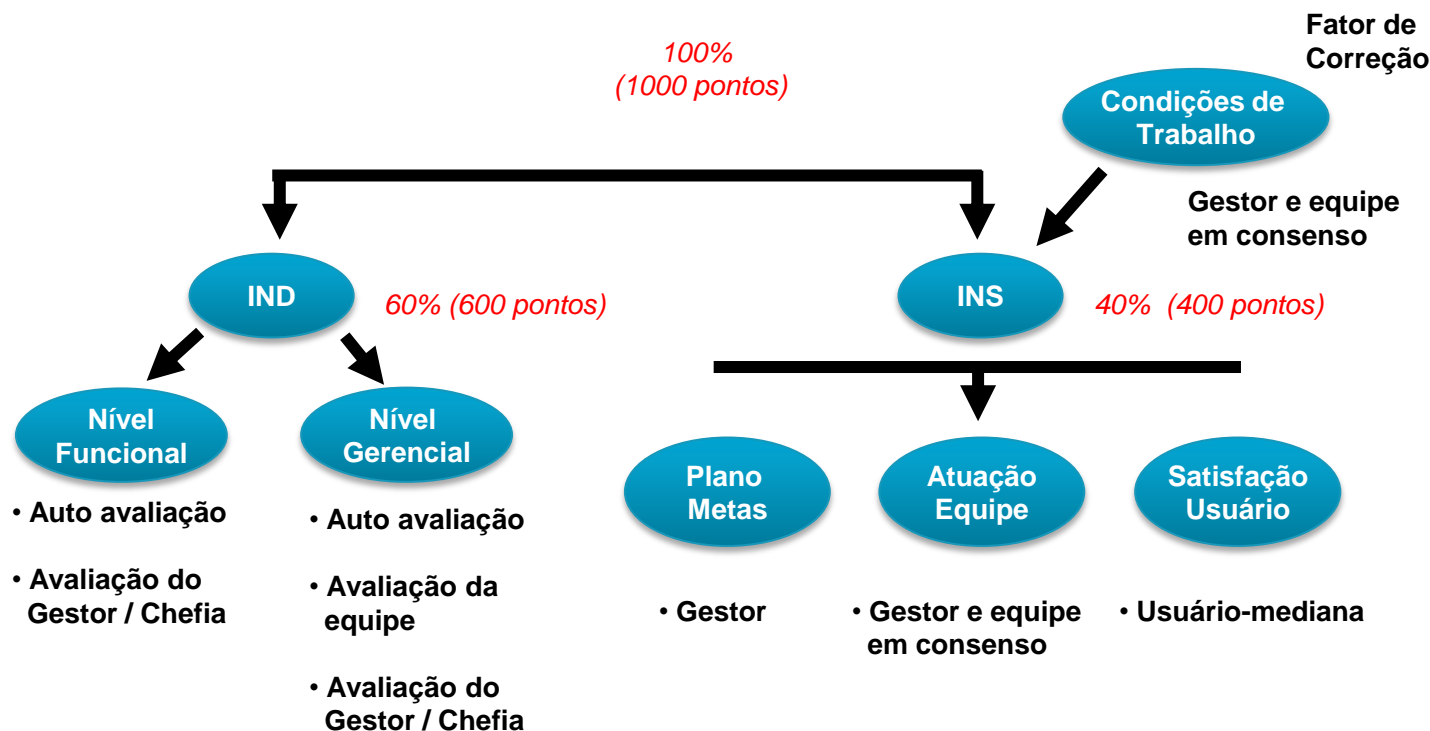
Fator de Correção

100%
(1000 pontos)

Condições de Trabalho

Gestor e equipe em consenso

IND

60% (600 pontos)

INS

40% (400 pontos)

Nível Funcional

Nível Gerencial

• Auto avaliação

• Avaliação do Gestor / Chefia

• Auto avaliação

• Avaliação da equipe

• Avaliação do Gestor / Chefia

Plano Metas

Atuação Equipe

Satisfação Usuário

• Gestor

• Gestor e equipe em consenso

• Usuário-mediana